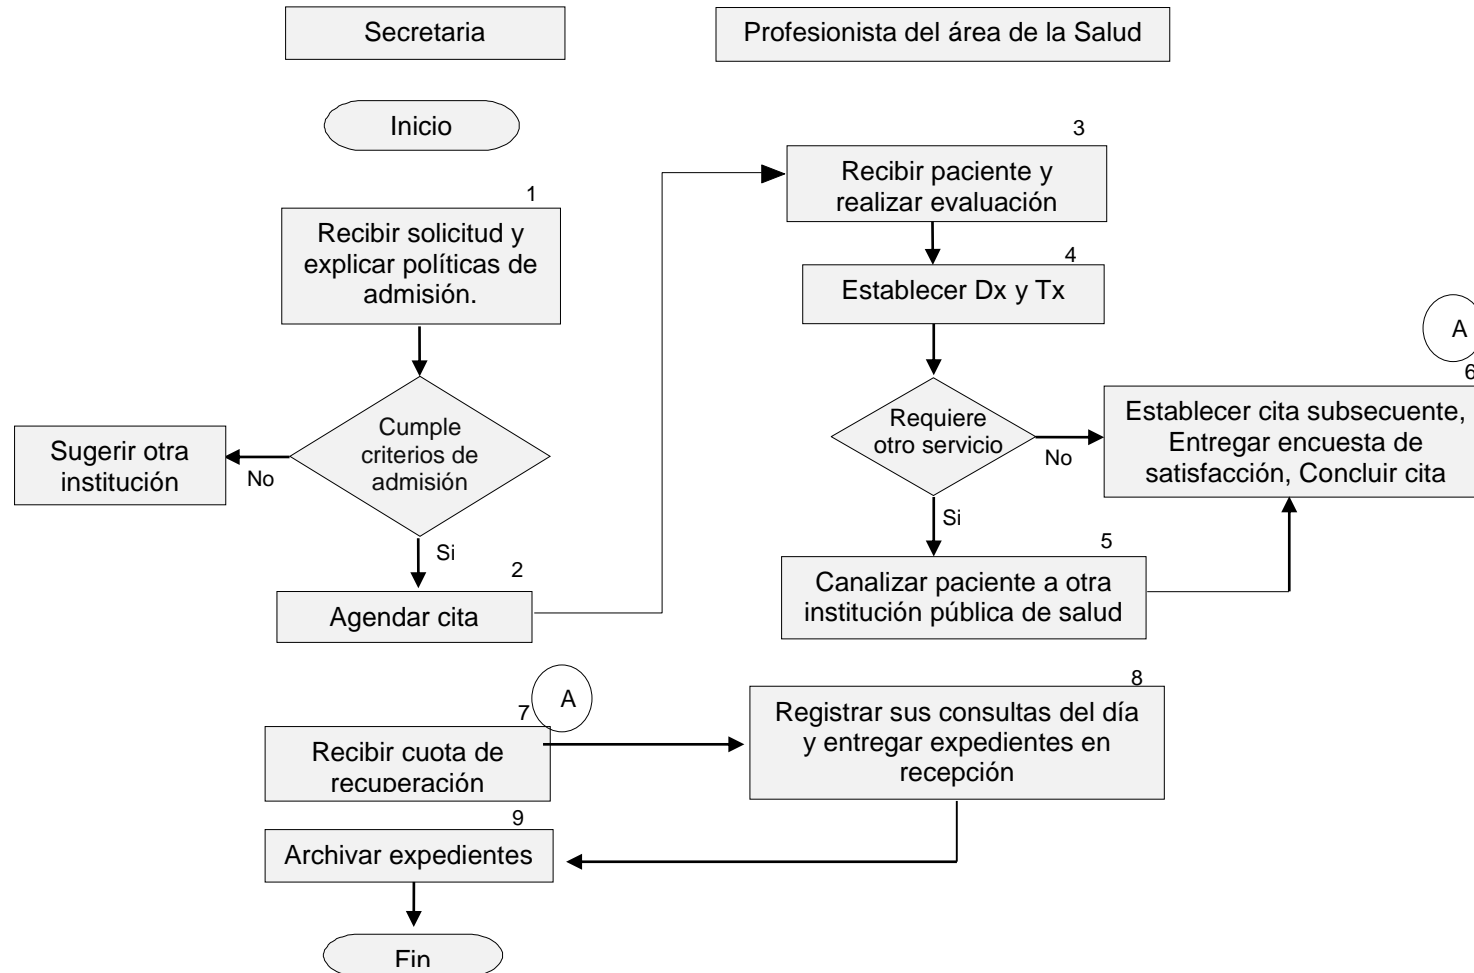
Secretaria

Profesionista del área de la Salud

Inicio

1

Recibir solicitud y explicar políticas de admisión.

Cumple criterios de admisión

No

Sugerir otra institución

Si

2

Agendar cita

3

Recibir paciente y realizar evaluación

4

Establecer Dx y Tx

Requiere otro servicio

No

A

6

Establecer cita subsecuente, Entregar encuesta de satisfacción, Concluir cita

Si

5

Canalizar paciente a otra institución pública de salud

7

A

Recibir cuota de recuperación

8

Registrar sus consultas del día y entregar expedientes en recepción

9

Archivar expedientes

Fin